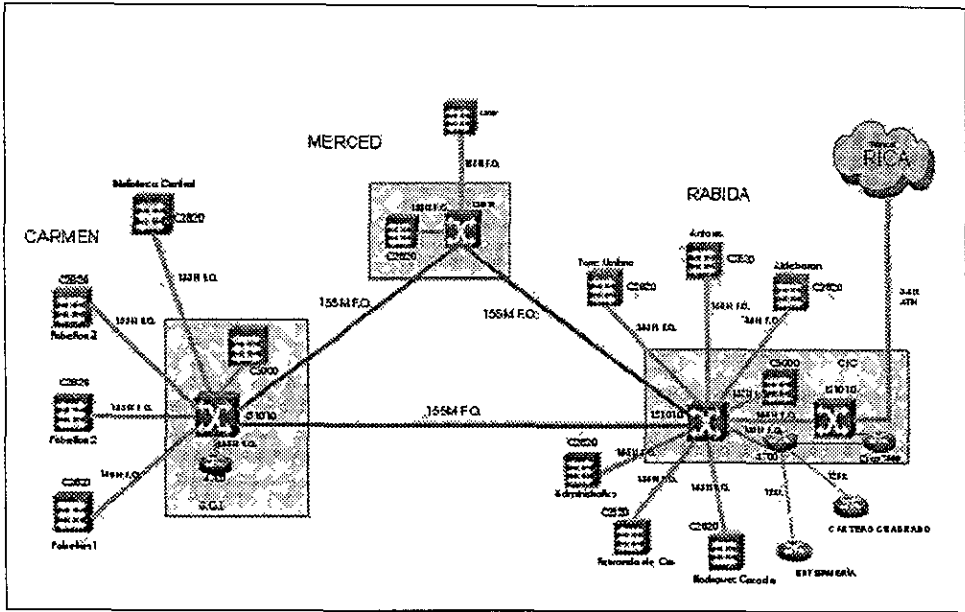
MERCED

RABIDA

RICA

CARMEN

Biblioteca Central

C2820

155M F.O.

C2820

C5000

155M F.O.

155M F.O.

155M F.O.

Antares

C2820

Torre Umbral

C2820

Aldebaran

C2820

C2820

155M F.O.

Pabellon 2

C2820

Pabellon 2

C2820

Pabellon 1

C5000

S1010

155M F.O.

S.C.I.

155M F.O.

155M F.O.

155M F.O.

155M F.O.

C5000

C1C

S1010

S1010

155M F.O.

155M F.O.

ATM

C2820

Administrativo

C2820

Facultad de Cs.

C2820

Rodriguez Casado

3700

CARTERO GRABADO

ENFERMERÍA

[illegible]